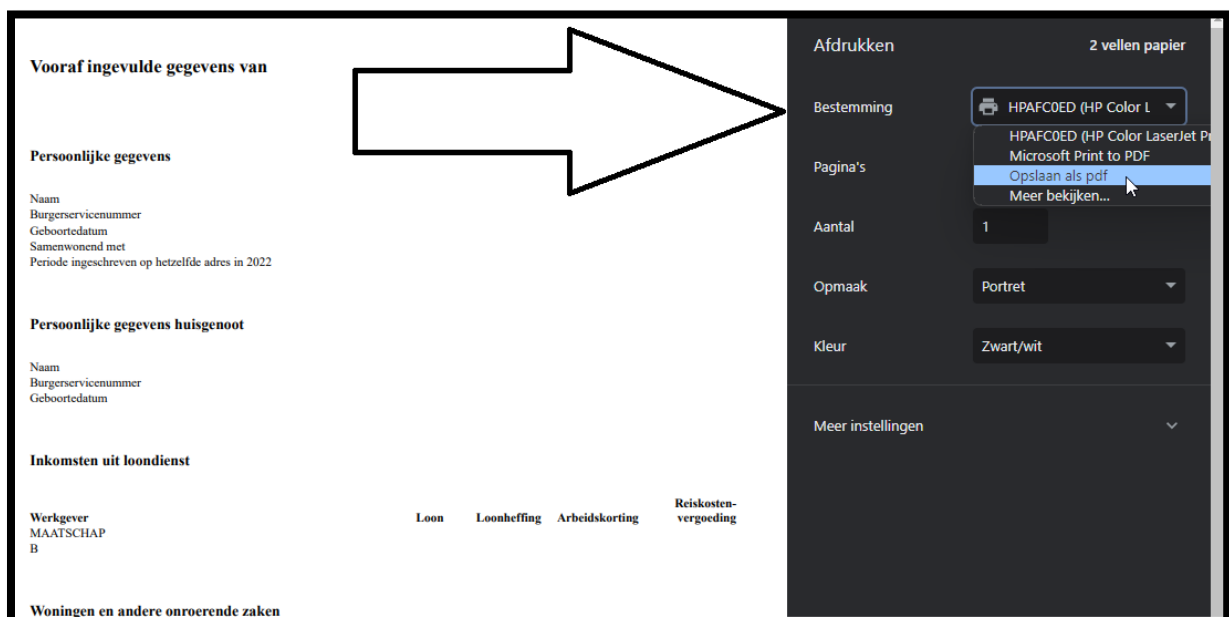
Vooraf ingevulde gegevens van

Persoonlijke gegevens

Naam
Burgerservicenummer
Geboortedatum
Samenwonend met
Periode ingeschreven op hetzelfde adres in 2022

Persoonlijke gegevens huisgenoot

Naam
Burgerservicenummer
Geboortedatum

Inkomsten uit loondienst

| Werkgever | Loon | Loonheffing | Arbeidskorting | Reiskosten-vergoeding |
|---|---|---|---|---|
| MAATSCHAP B | | | | |

Woningen en andere onroerende zaken

Afdrukken

2 vellen papier

Bestemming

HPAFC0ED (HP Color L

HPAFC0ED (HP Color LaserJet P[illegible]
Microsoft Print to PDF
Opslaan als pdf
Meer bekijken...

Pagina's

Aantal

1

Opmaak

Portret

Kleur

Zwart/wit

Meer instellingen